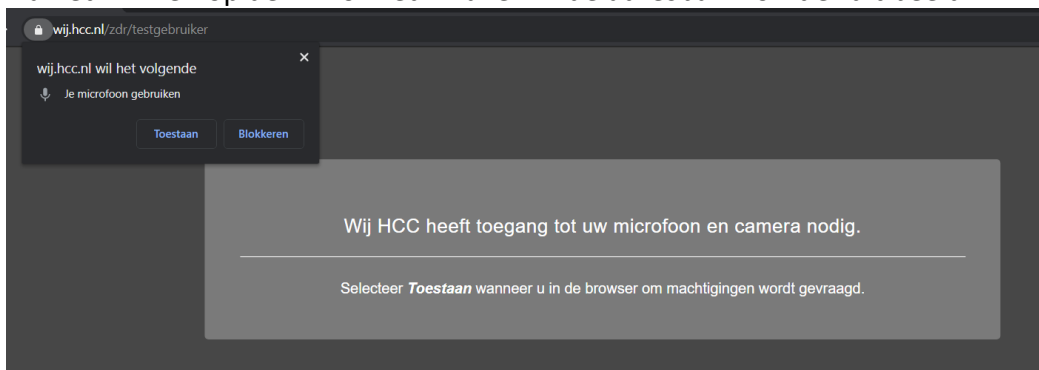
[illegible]

wij.hcc.nl/zdr/testgebruiker

wij.hcc.nl wil het volgende
×
Je microfoon gebruiken
Toestaan
Blokkeren

Wij HCC heeft toegang tot uw microfoon en camera nodig.

Selecteer ***Toestaan*** wanneer u in de browser om machtigingen wordt gevraagd.